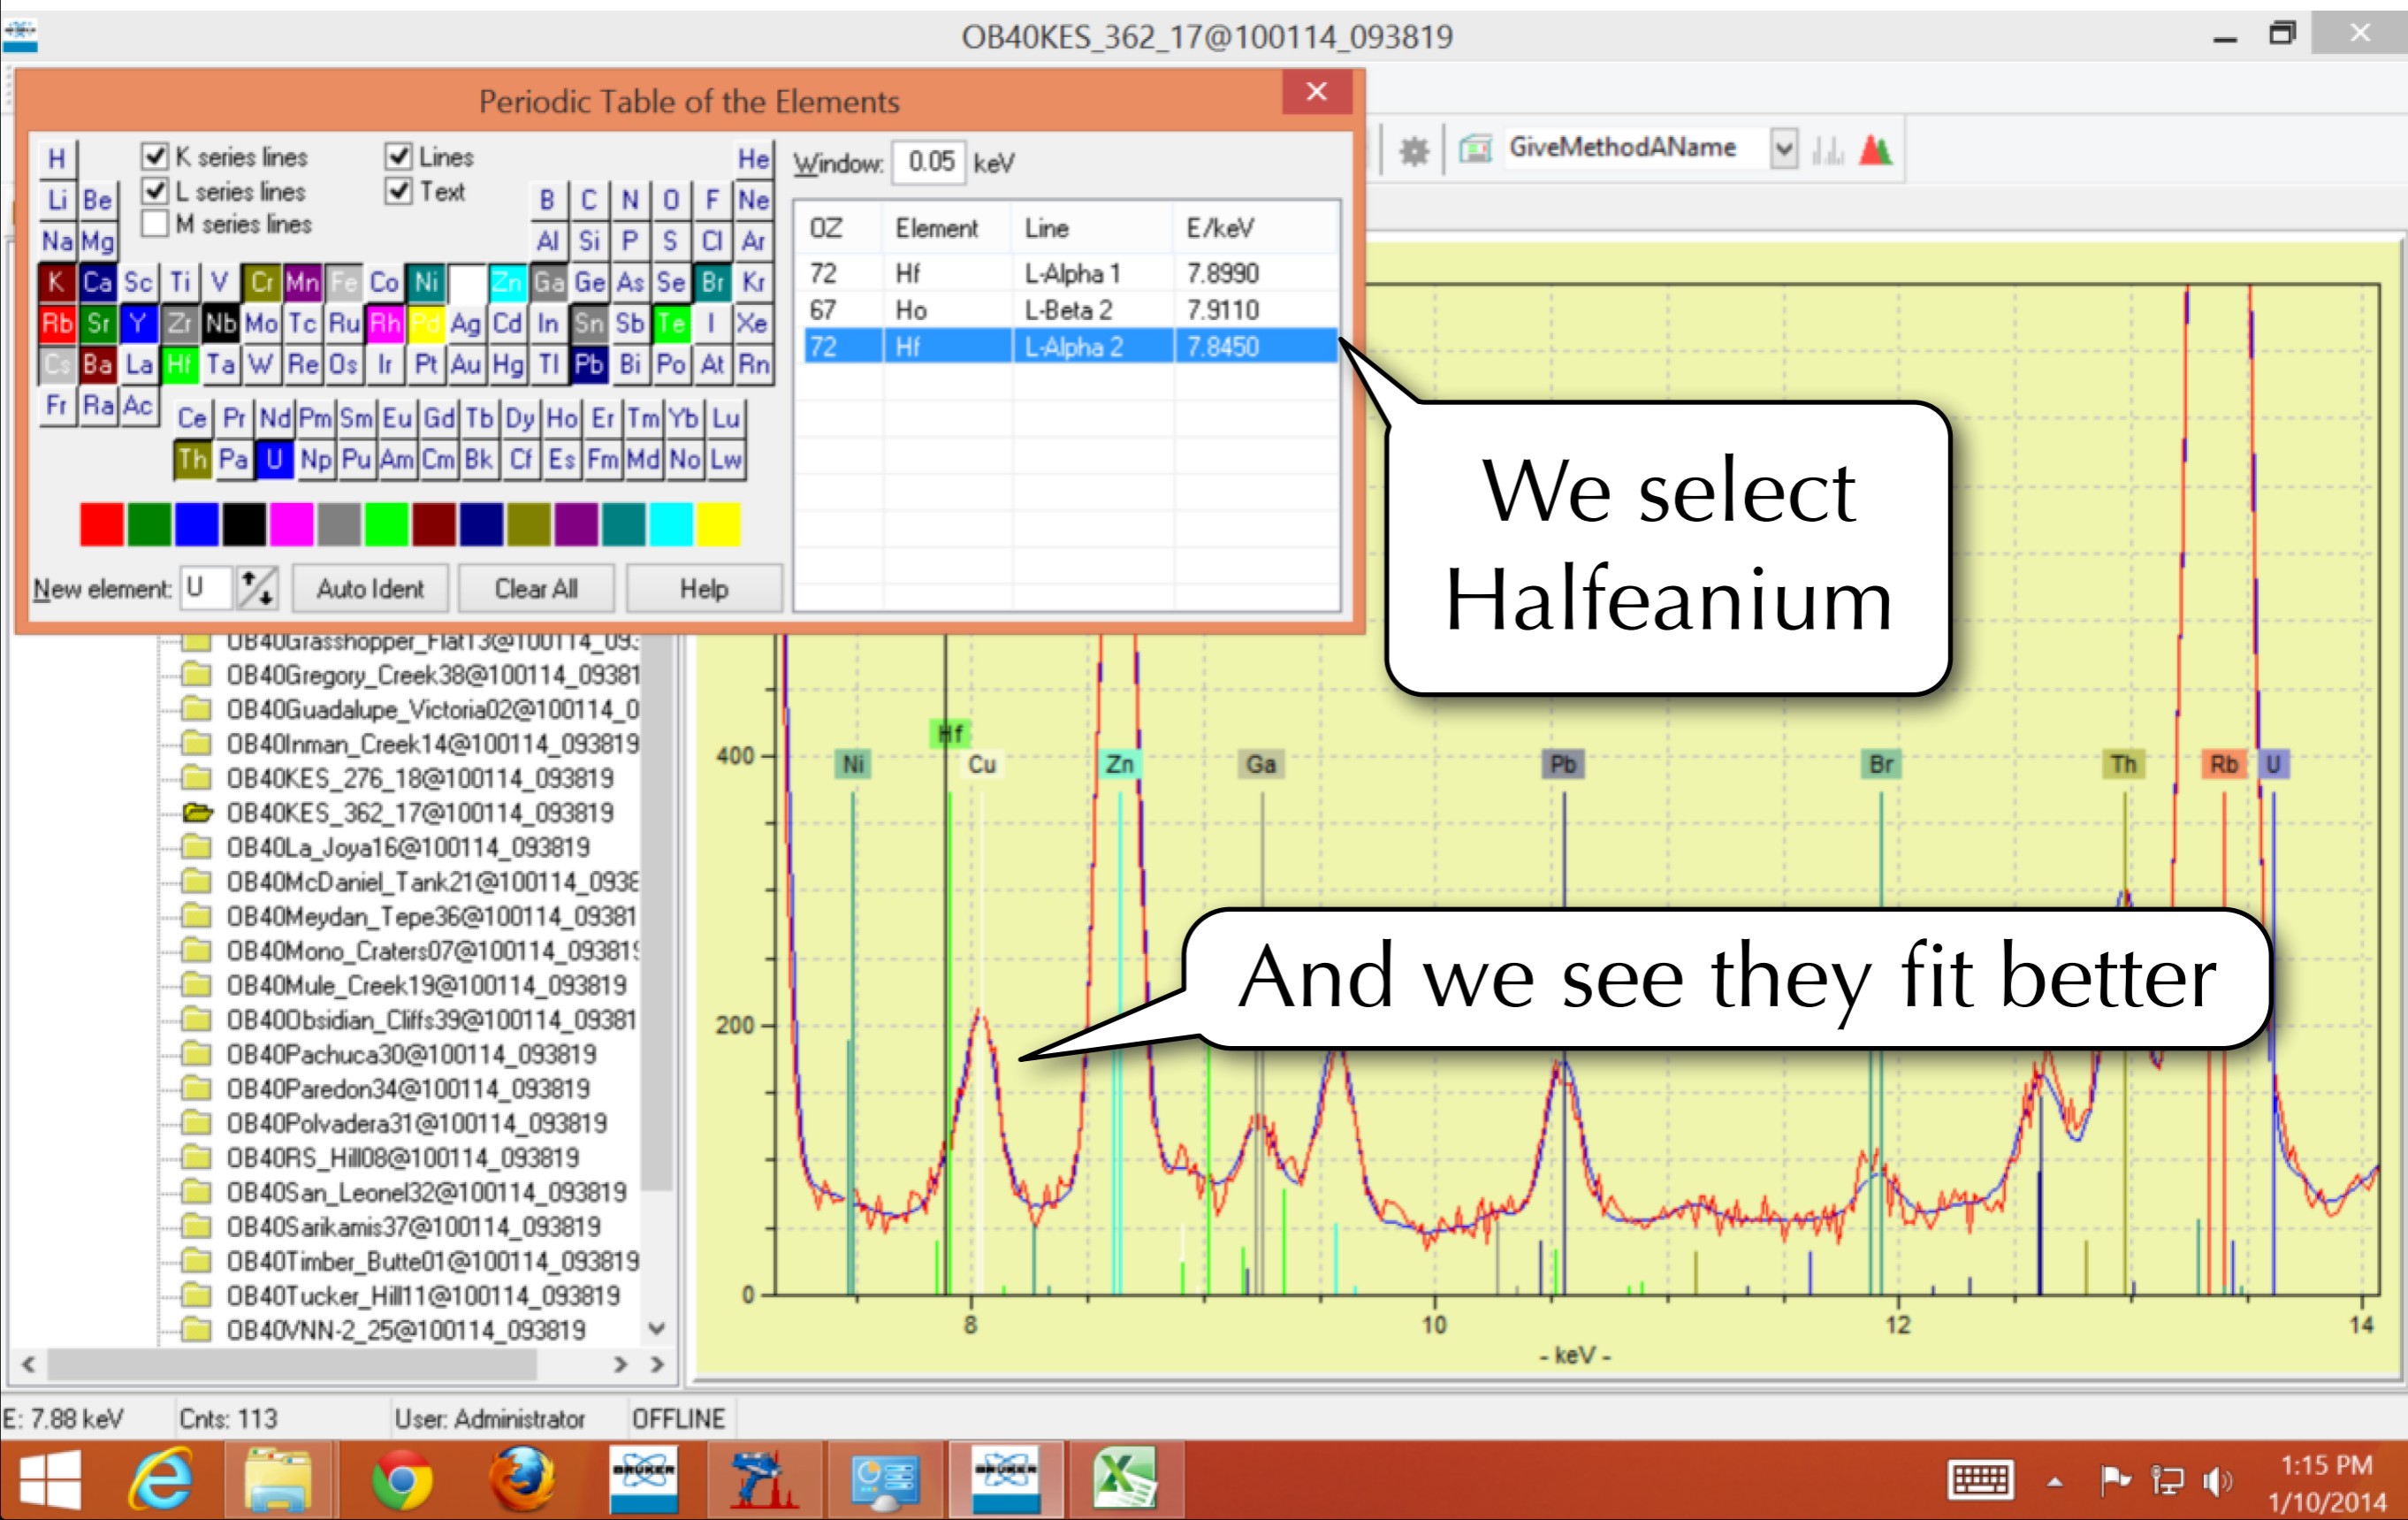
OB40KES_362_17@100114_093819

Periodic Table of the Elements

H
K series lines
L series lines
M series lines
Lines
Text
He
Li Be
B C N O F Ne
Na Mg
Al Si P S Cl Ar
K Ca Sc Ti V Cr Mn Fe Co Ni Zn Ga Ge As Se Br Kr
Rb Sr Y Zr Nb Mo Tc Ru Rh Pd Ag Cd In Sn Sb Te I Xe
Cs Ba La Hf Ta W Re Os Ir Pt Au Hg Tl Pb Bi Po At Rn
Fr Ra Ac
Ce Pr Nd Pm Sm Eu Gd Tb Dy Ho Er Tm Yb Lu
Th Pa U Np Pu Am Cm Bk Cf Es Fm Md No Lw

New element: U
Auto Ident
Clear All
Help

Window: 0.05 keV

| OZ | Element | Line | E/keV |
|---|---|---|---|
| 72 | Hf | L-Alpha 1 | 7.8990 |
| 67 | Ho | L-Beta 2 | 7.9110 |
| 72 | Hf | L-Alpha 2 | 7.8450 |

GiveMethodAName

We select Halfeanium

And we see they fit better

OB40Grasshopper_Flat13@100114_09:
OB40Gregory_Creek38@100114_09381
OB40Guadalupe_Victoria02@100114_0
OB40Inman_Creek14@100114_093819
OB40KES_276_18@100114_093819
OB40KES_362_17@100114_093819
OB40La_Joya16@100114_093819
OB40McDaniel_Tank21@100114_0938
OB40Meydan_Tepe36@100114_09381
OB40Mono_Craters07@100114_09381
OB40Mule_Creek19@100114_093819
OB40Obsidian_Cliffs39@100114_09381
OB40Pachuca30@100114_093819
OB40Paredon34@100114_093819
OB40Polvadera31@100114_093819
OB40RS_Hill08@100114_093819
OB40San_Leonel32@100114_093819
OB40Sarikamis37@100114_093819
OB40Timber_Butte01@100114_093819
OB40Tucker_Hill11@100114_093819
OB40VNN-2_25@100114_093819

Hf Ni Cu Zn Ga Pb Br Th Rb U
400
200
0
8
10
12
14
- keV -

E: 7.88 keV
Cnts: 113
User: Administrator
OFFLINE

1:15 PM
1/10/2014